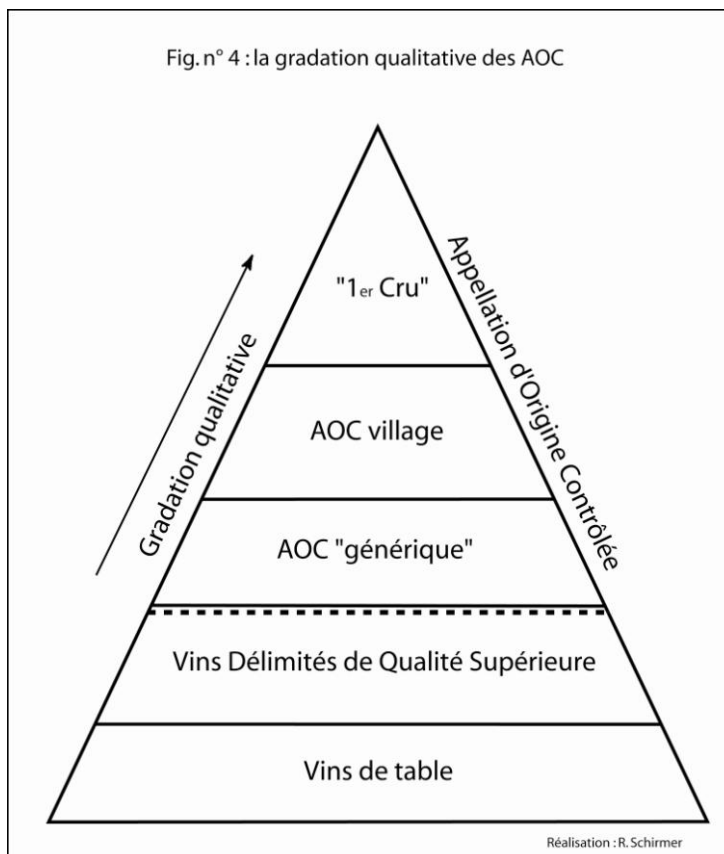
Fig. n° 4 : la gradation qualitative des AOC

Gradation qualitative

"1er Cru"

AOC village

AOC "générique"

Appellation d'Origine Contrôlée

Vins Délimités de Qualité Supérieure

Vins de table

Réalisation : R. Schirmer